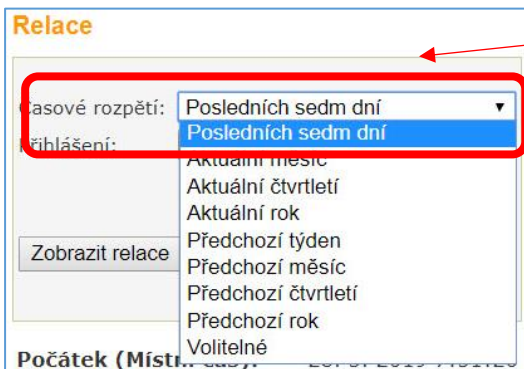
Relace

Časové rozpětí: Posledních sedm dní ▼

Přihlášení:

Posledních sedm dní
Aktuální měsíc
Aktuální čtvrtletí
Aktuální rok
Předchozí týden
Předchozí měsíc
Předchozí čtvrtletí
Předchozí rok
Volitelné

Zobrazit relace

Počátek (Místní čas): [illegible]